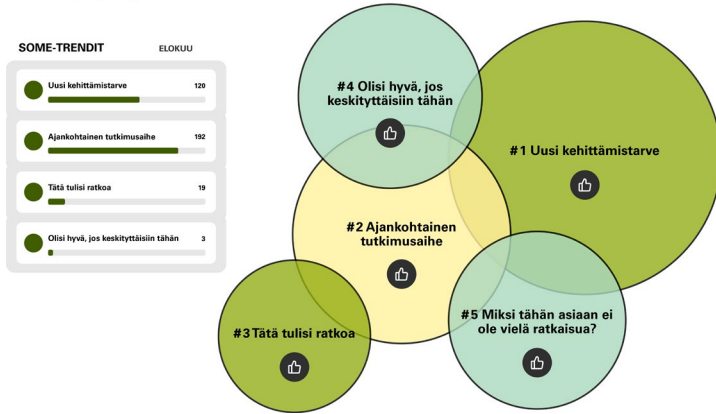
SOME-TRENDIT

ELOKUU

Uusi kehittämistarve 120

Ajankohtainen tutkimusaihe 192

Tätä tulisi ratkoa 19

Olisi hyvä, jos keskityttäisiin tähän 3

#4 Olisi hyvä, jos keskityttäisiin tähän

#1 Uusi kehittämistarve

#2 Ajankohtainen tutkimusaihe

#3 Tätä tulisi ratkoa

#5 Miksi tähän asiaan ei ole vielä ratkaisua?